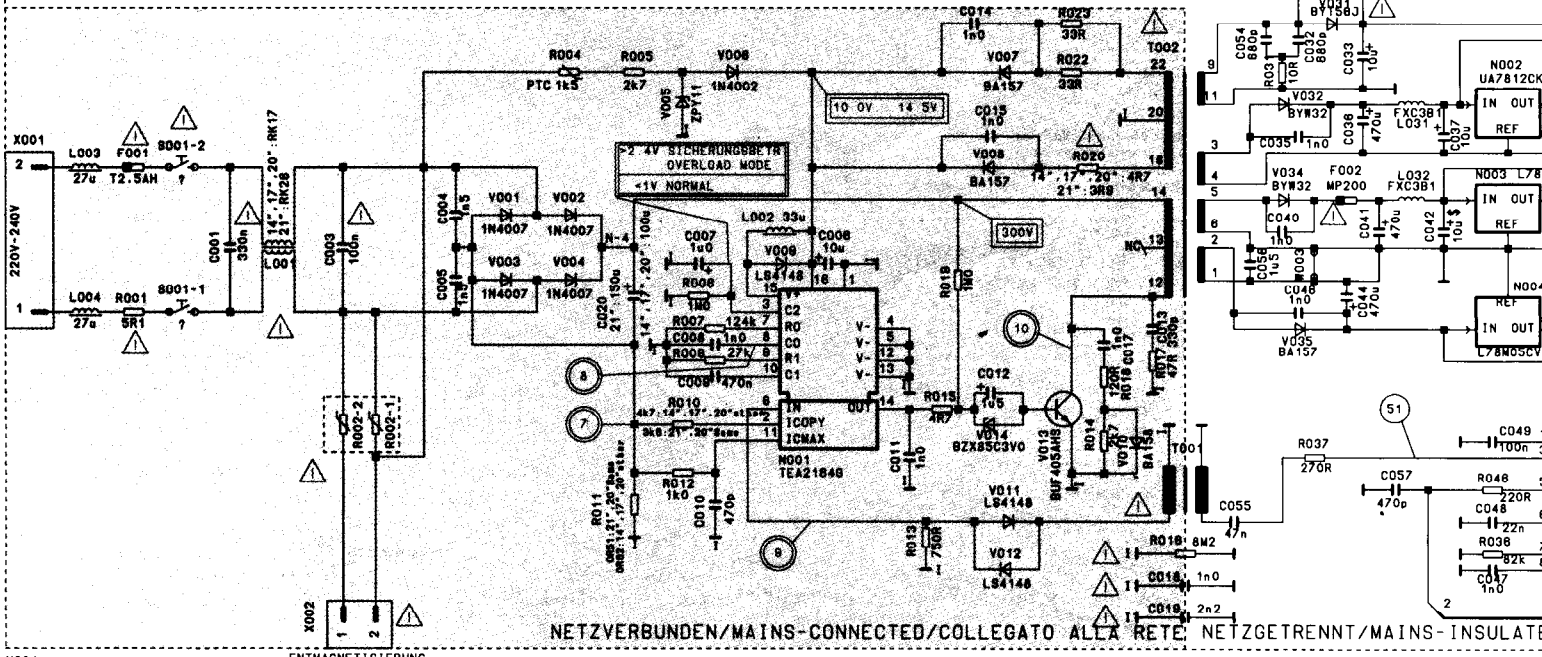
X001
2
1
220V-240V
L003 27u
F001 T2.5AH
S001-2
L004 27u
R001 5R1
S001-1
C001 330n
14",17",20" RK17
21" RK28
L001
C003 100n
R002-2
R002-1
X002
1 2
R004 PTC 1k5
R005 2k7
V006 1N4002
V005 ZPY11
>2.4V SICHERUNGSBETR. OVERLOAD MODE
<1V NORMAL
C004 1n5
C005 1n5
V001 1N4007
V002 1N4007
V003 1N4007
V004 1N4007
N-4
C020 14",17",20" 100u 21" 150u
C007 1u0
R006 1M0
R007 124k
C008 1n0
R008 27k
C009 470n
L002 33u
V009 LS4148
C006 10u
15 16 1
3 C2
7 R0
6 C0
9 R1
10 C1
4 V-
5 V-
12 V-
13 V-
8 IN
2 ICOPY
11 ICMAX
OUT 14
N001 TEA2164G
8
7
R010 4k7:14",17",20" stsz
3k9:21",20"Bemo
R012 1k0
C010 470p
R011 0R51:21",20"Bemo 0R82:14",17",20"stsz
C014 1n0
R029 39R
V007 BA157
R022 33R
10.0V 14.5V
C015 1n0
V008 BA157
R020 14",17",20" 4R7 21" 3R9
300V
R019 1M0
R015 4R7
C012 1u5
V014 BZX85C3V0
C011 1n0
10
V013 BUF405AHS
R014 2R7
V010 BA159
R016 120R
C017 1n0
R017 47R
C013 330p
R013 750R
V011 LS4148
V012 LS4148
9
T002
22 20 18 14 13 NC 12
T001
C055 47n
R018 8M2
C018 1n0
C019 2n2
9 11 3 4 5 6 2 1
V031 BYT58J
C054 680p
R031 10R
C032 680p
C033 10u
N002 UA7812CK
IN OUT REF
V032 BYW32
C036 470u
FXC3B1 L031
C037 10u
C035 1n0
V034 BYW32
F002 MP200
L032 FXC3B1
N003 L78
IN OUT REF
C040
C041 470u
C042 10u
C056 1n5
R003
C046 1n0
C044 470u
N004
REF IN OUT
V035 BA157
L78M05CV
51
R037 270R
C049 100n
C057 470p
R046 220R
C048 22n
R036 82k
C047 1n0
2
NETZVERBUNDEN/MAINS-CONNECTED/COLLEGATO ALLA RETE NETZGETRENNT/MAINS-INSULATE
ENTMAGNETISIERUNG